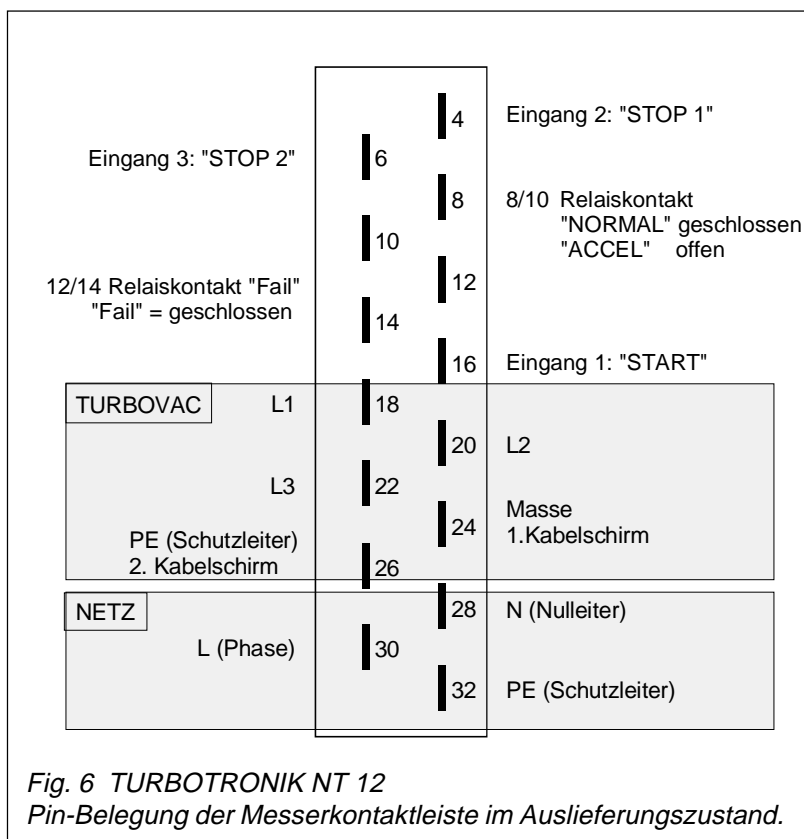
4 Eingang 2: "STOP 1"

Eingang 3: "STOP 2" 6

8 8/10 Relaiskontakt "NORMAL" geschlossen "ACCEL" offen

10

12/14 Relaiskontakt "Fail" "Fail" = geschlossen

12

14

16 Eingang 1: "START"

TURBOVAC L1 18

20 L2

L3 22

24 Masse 1.Kabelschirm

PE (Schutzleiter) 2. Kabelschirm 26

NETZ

28 N (Nulleiter)

L (Phase) 30

32 PE (Schutzleiter)

Fig. 6 TURBOTRONIK NT 12
Pin-Belegung der Messerkontaktleiste im Auslieferungszustand.